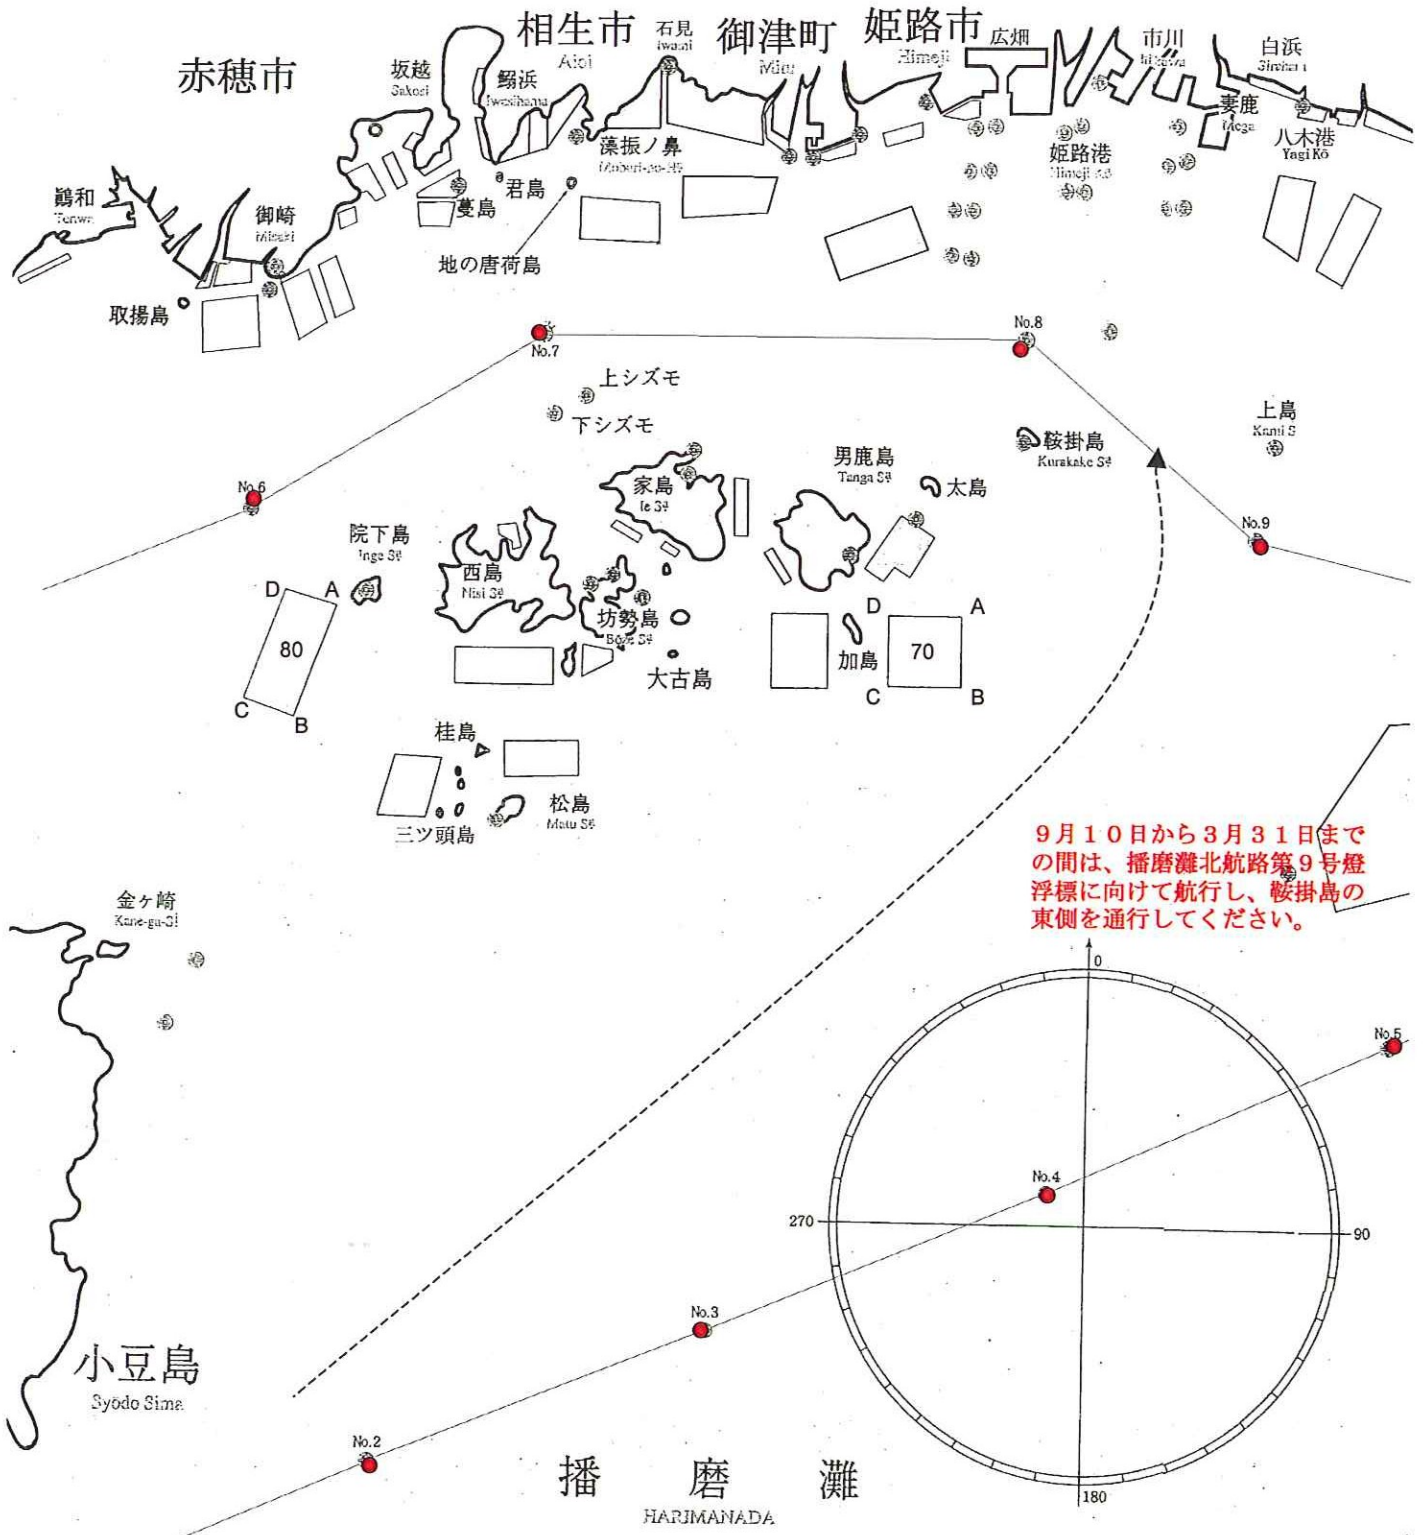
赤穂市

相生市
Aioi

石見
Iwami

御津町
Mitu

姫路市
Himeji

広畑

市川
Itikawa

白浜
Sirahama

坂越
Sakosi

鰯浜
Iwasihama

藻振ノ鼻
Moburi-no-Hana

妻鹿
Mega

八木港
Yagi Kô

姫路港
Himeji Kô

鶴和
Turuwa

御崎
Misaki

君島

蔓島

地の唐荷島

取揚島

No.7

No.8

上シズモ

下シズモ

上島
Kami S

鞍掛島
Kurakake Sima

男鹿島
Tanga Sima

太島

家島
Ie Sima

No.6

No.9

院下島
Inge Sima

西島
Nisi Sima

坊勢島
Bôze Sima

大古島

D A
80
C B

D A
加島
70
C B

桂島

松島
Matu Sima

三ツ頭島

9月10日から3月31日までの間は、播磨灘北航路第9号燈浮標に向けて航行し、鞍掛島の東側を通行してください。

金ヶ崎
Kane-ga-Saki

0

270

90

180

No.5

No.4

No.3

No.2

小豆島
Syôdo Sima

播　磨　灘
HARIMANADA